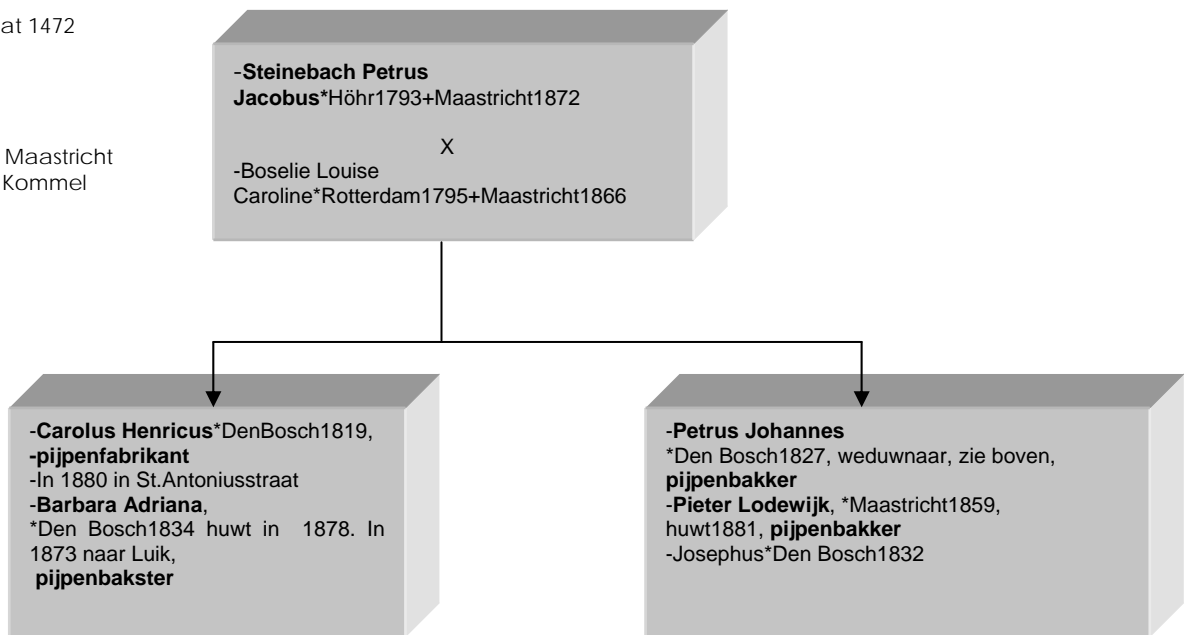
at 1472

Maastricht
Kommel

-Steinebach Petrus Jacobus*Höhr1793+Maastricht1872

X

-Boselie Louise Caroline*Rotterdam1795+Maastricht1866

-Carolus Henricus*DenBosch1819,
-pijpenfabrikant
-In 1880 in St.Antoniusstraat
-Barbara Adriana,
*Den Bosch1834 huwt in 1878. In 1873 naar Luik,
pijpenbakster

-Petrus Johannes
*Den Bosch1827, weduwnaar, zie boven,
pijpenbakker
-Pieter Lodewijk, *Maastricht1859, huwt1881, pijpenbakker
-Josephus*Den Bosch1832